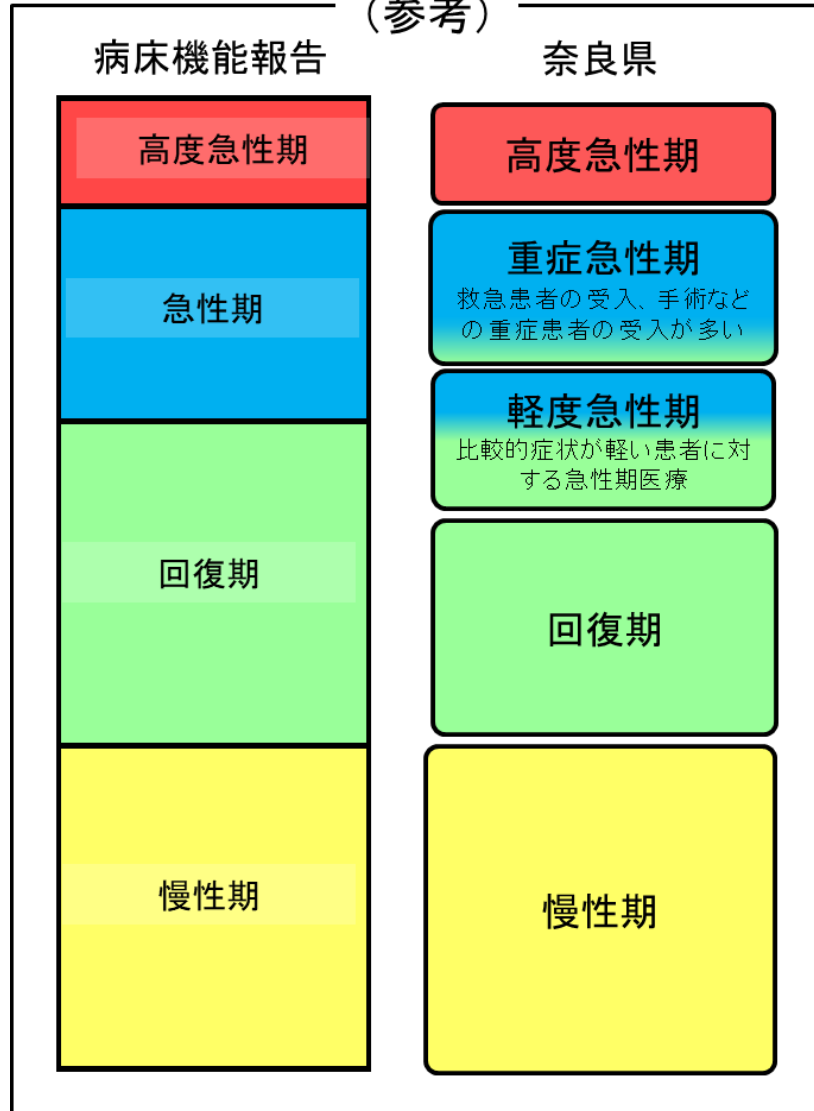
（参考）

病床機能報告

高度急性期

急性期

回復期

慢性期

奈良県

高度急性期

重症急性期
救急患者の受入、手術などの重症患者の受入が多い

軽度急性期
比較的症状が軽い患者に対する急性期医療

回復期

慢性期